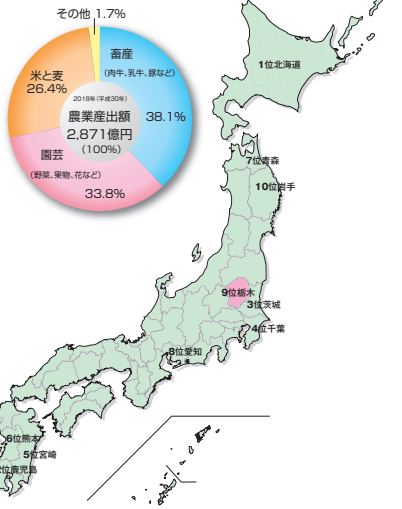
その他 1.7%

畜産
(肉牛、乳牛、豚など)
38.1%

米と麦
26.4%

2018年(平成30年)
農業産出額
2,871億円
(100%)

園芸
(野菜、果物、花など)
33.8%

1位北海道

7位青森

10位岩手

9位栃木

3位茨城

4位千葉

8位愛知

6位熊本

5位宮崎

位鹿児島